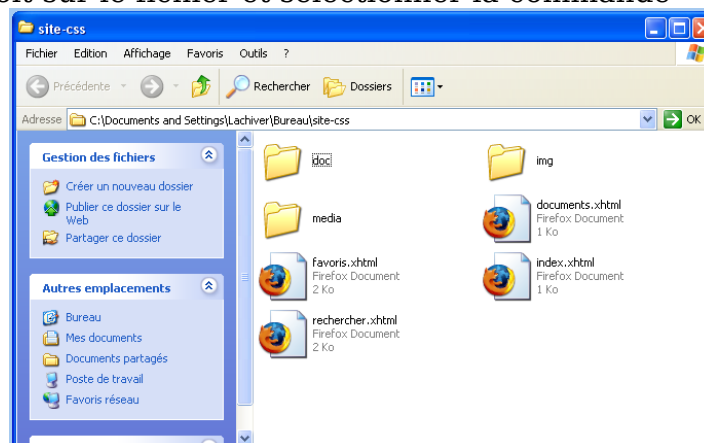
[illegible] sur le fichier et sélectionner la commande

site-css

Fichier Edition Affichage Favoris Outils ?

Précédente Rechercher Dossiers

Adresse C:\Documents and Settings\Lachiver\Bureau\site-css OK

Gestion des fichiers

Créer un nouveau dossier

Publier ce dossier sur le Web

Partager ce dossier

Autres emplacements

Bureau

Mes documents

Documents partagés

Poste de travail

Favoris réseau

doc

img

media

documents.xhtml
Firefox Document
1 Ko

favoris.xhtml
Firefox Document
2 Ko

index.xhtml
Firefox Document
1 Ko

rechercher.xhtml
Firefox Document
2 Ko